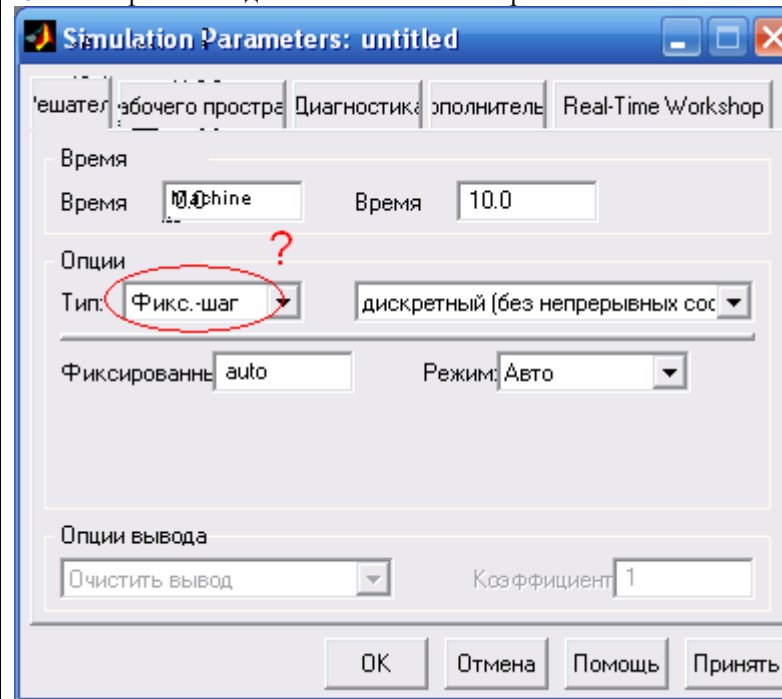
Simulation Parameters: untitled

ешател | абочего простра | Диагностика | ополнитель | Real-Time Workshop

Время

Время 0.0 Machine

Время 10.0

Опции

?

Тип: Фикс.-шаг

дискретный (без непрерывных сос

Фиксированнь auto

Режим: Авто

Опции вывода

Очистить вывод

Коэффициент 1

OK | Отмена | Помощь | Принять